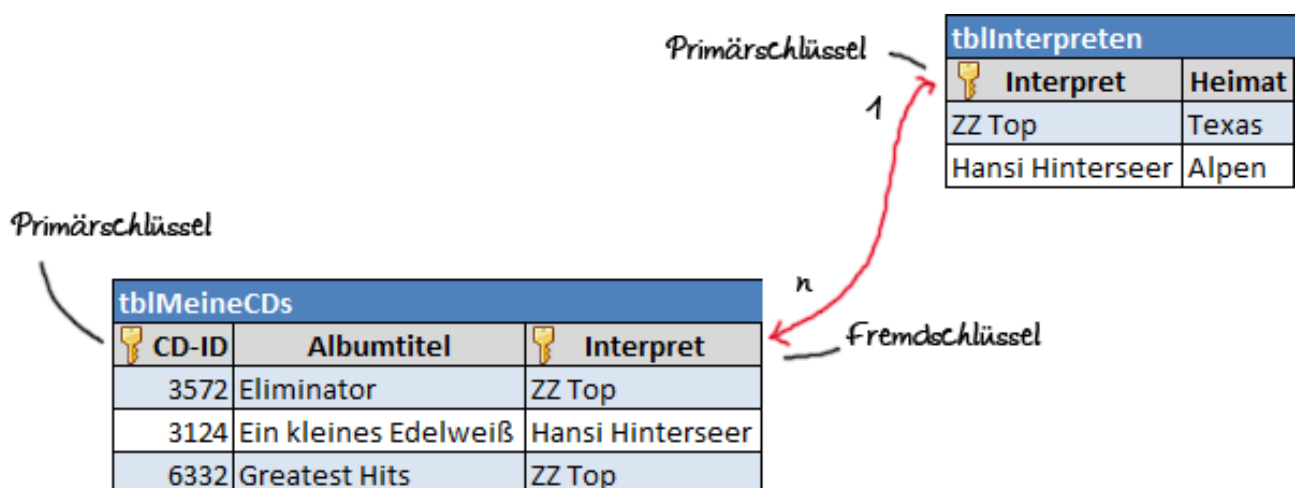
Primärschlüssel

tblInterpreten

| Interpret | Heimat |
|---|---|
| ZZ Top | Texas |
| Hansi Hinterseer | Alpen |

1

Primärschlüssel

n

tblMeineCDs

| CD-ID | Albumtitel | Interpret |
|---|---|---|
| 3572 | Eliminator | ZZ Top |
| 3124 | Ein kleines Edelweiß | Hansi Hinterseer |
| 6332 | Greatest Hits | ZZ Top |

Fremdschlüssel